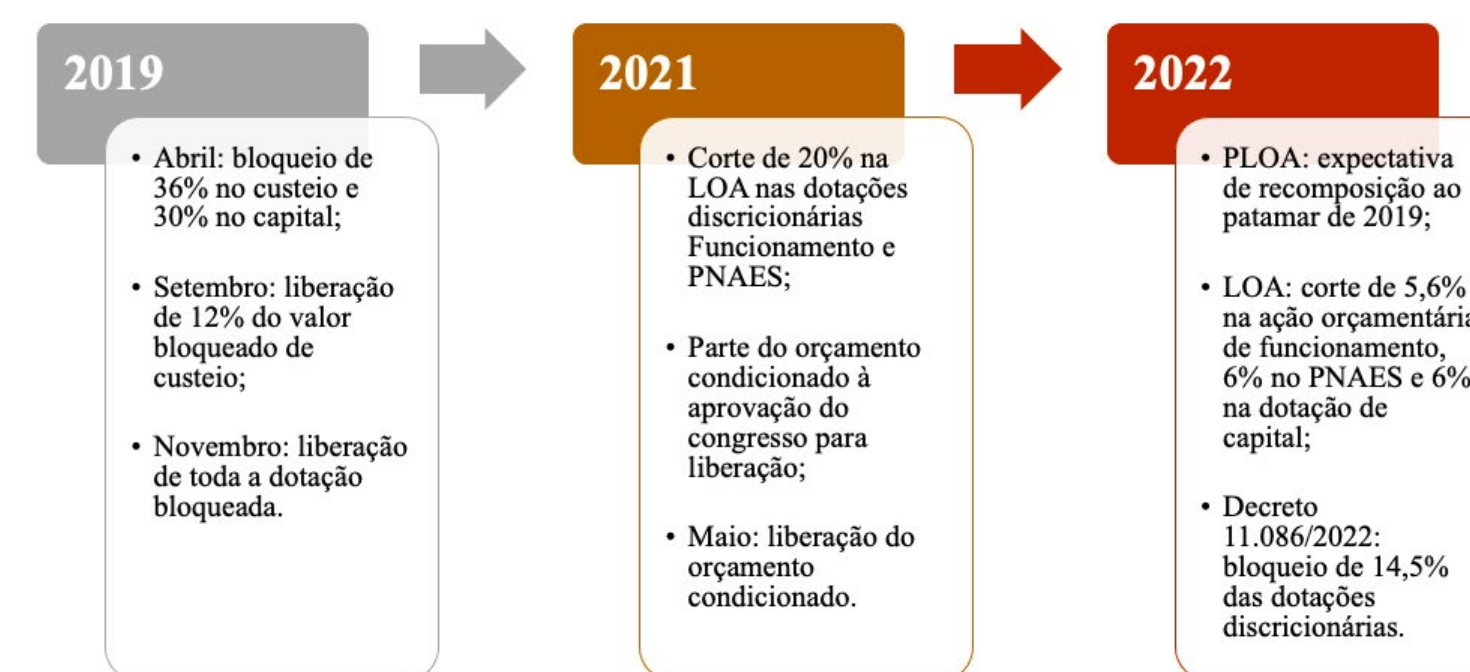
2019

• Abril: bloqueio de 36% no custeio e 30% no capital;

• Setembro: liberação de 12% do valor bloqueado de custeio;

• Novembro: liberação de toda a dotação bloqueada.

2021

• Corte de 20% na LOA nas dotações discricionárias Funcionamento e PNAES;

• Parte do orçamento condicionado à aprovação do congresso para liberação;

• Maio: liberação do orçamento condicionado.

2022

• PLOA: expectativa de recomposição ao patamar de 2019;

• LOA: corte de 5,6% na ação orçamentári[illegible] de funcionamento, 6% no PNAES e 6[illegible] na dotação de capital;

• Decreto 11.086/2022: bloqueio de 14,5% das dotações discricionárias.